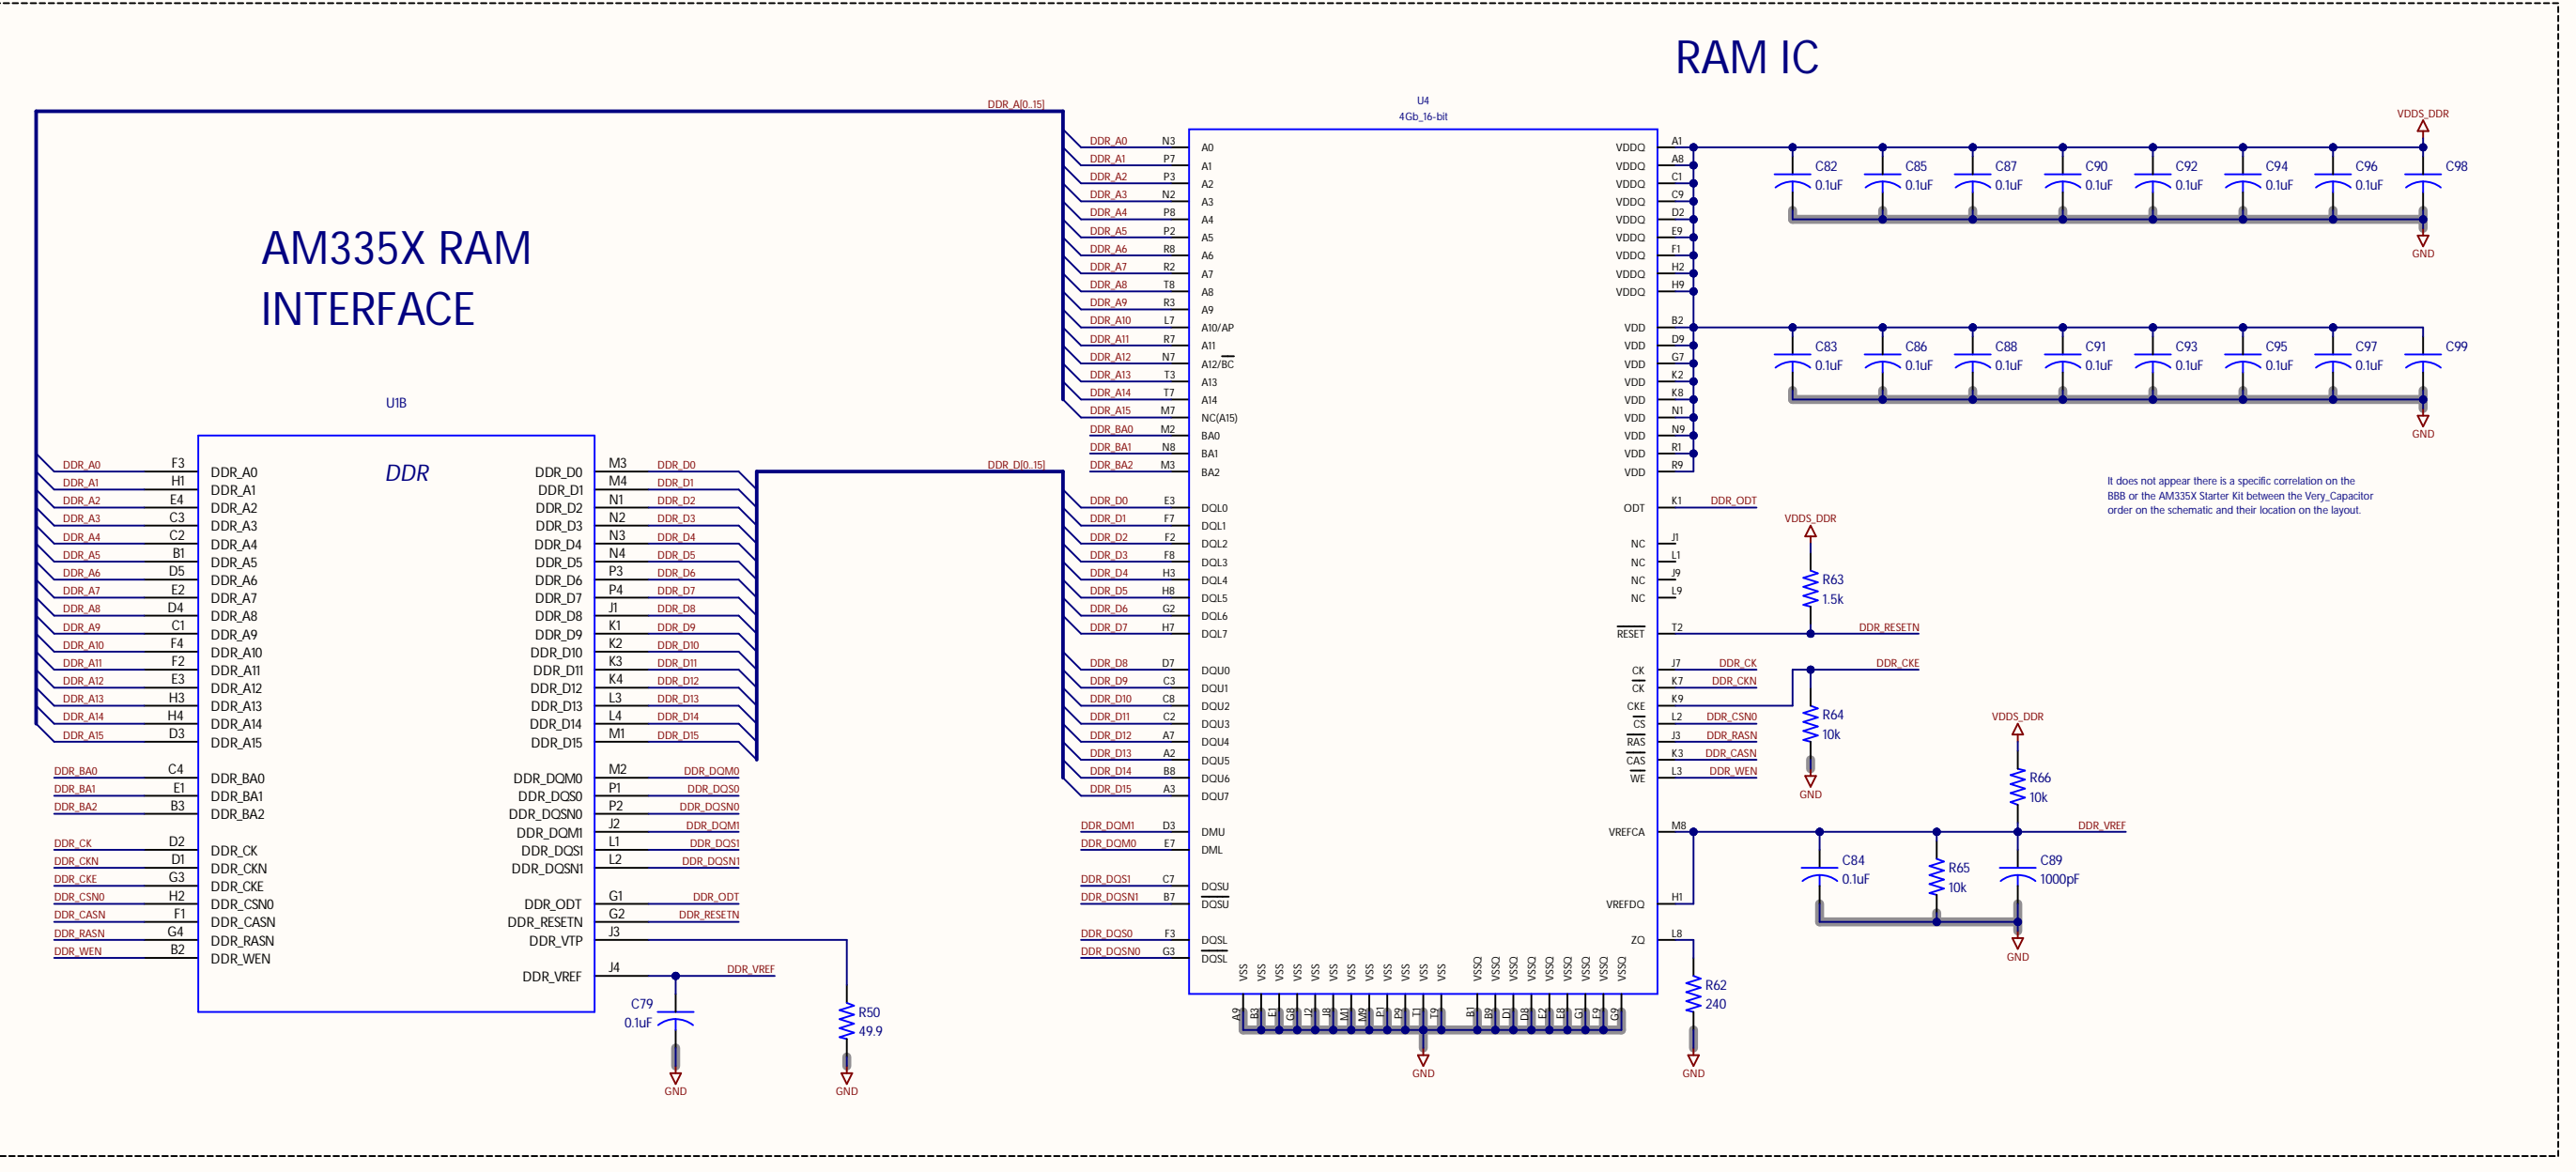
RAM IC

AM335X RAM INTERFACE

U1B

DDR

| | | | | | |
|---|---|---|---|---|---|
| DDR_A0 | F3 | DDR_A0 | DDR_D0 | M3 | DDR_D0 |
| DDR_A1 | H1 | DDR_A1 | DDR_D1 | M4 | DDR_D1 |
| DDR_A2 | E4 | DDR_A2 | DDR_D2 | N1 | DDR_D2 |
| DDR_A3 | C3 | DDR_A3 | DDR_D3 | N2 | DDR_D3 |
| DDR_A4 | C2 | DDR_A4 | DDR_D4 | N3 | DDR_D4 |
| DDR_A5 | B1 | DDR_A5 | DDR_D5 | N4 | DDR_D5 |
| DDR_A6 | D5 | DDR_A6 | DDR_D6 | P3 | DDR_D6 |
| DDR_A7 | E2 | DDR_A7 | DDR_D7 | P4 | DDR_D7 |
| DDR_A8 | D4 | DDR_A8 | DDR_D8 | J1 | DDR_D8 |
| DDR_A9 | C1 | DDR_A9 | DDR_D9 | K1 | DDR_D9 |
| DDR_A10 | F4 | DDR_A10 | DDR_D10 | K2 | DDR_D10 |
| DDR_A11 | F2 | DDR_A11 | DDR_D11 | K3 | DDR_D11 |
| DDR_A12 | E3 | DDR_A12 | DDR_D12 | K4 | DDR_D12 |
| DDR_A13 | H3 | DDR_A13 | DDR_D13 | L3 | DDR_D13 |
| DDR_A14 | H4 | DDR_A14 | DDR_D14 | L4 | DDR_D14 |
| DDR_A15 | D3 | DDR_A15 | DDR_D15 | M1 | DDR_D15 |
| DDR_BA0 | C4 | DDR_BA0 | DDR_DQM0 | M2 | DDR_DQM0 |
| DDR_BA1 | E1 | DDR_BA1 | DDR_DQS0 | P1 | DDR_DQS0 |
| DDR_BA2 | B3 | DDR_BA2 | DDR_DQSN0 | P2 | DDR_DQSN0 |
| DDR_CK | D2 | DDR_CK | DDR_DQM1 | J2 | DDR_DQM1 |
| DDR_CKN | D1 | DDR_CKN | DDR_DQS1 | L1 | DDR_DQS1 |
| DDR_CKE | G3 | DDR_CKE | DDR_DQSN1 | L2 | DDR_DQSN1 |
| DDR_CSN0 | H2 | DDR_CSN0 | DDR_ODT | G1 | DDR_ODT |
| DDR_CASN | F1 | DDR_CASN | DDR_RESETN | G2 | DDR_RESETN |
| DDR_RASN | G4 | DDR_RASN | DDR_VTP | J3 | |
| DDR_WEN | B2 | DDR_WEN | DDR_VREF | J4 | DDR_VREF |

DDR_A[0..15]
DDR_D[0..15]

C79 0.1uF
GND
R50 49.9
GND

U4
4Gb_16-bit

| | | | | | |
|---|---|---|---|---|---|
| DDR_A0 | N3 | A0 | VDDQ | A1 | |
| DDR_A1 | P7 | A1 | VDDQ | A8 | |
| DDR_A2 | P3 | A2 | VDDQ | C1 | |
| DDR_A3 | N2 | A3 | VDDQ | C9 | |
| DDR_A4 | P8 | A4 | VDDQ | D2 | |
| DDR_A5 | P2 | A5 | VDDQ | E9 | |
| DDR_A6 | R8 | A6 | VDDQ | F1 | |
| DDR_A7 | R2 | A7 | VDDQ | H2 | |
| DDR_A8 | T8 | A8 | VDDQ | H9 | |
| DDR_A9 | R3 | A9 | | | |
| DDR_A10 | L7 | A10/AP | VDD | B2 | |
| DDR_A11 | R7 | A11 | VDD | D9 | |
| DDR_A12 | N7 | A12/BC | VDD | G7 | |
| DDR_A13 | T3 | A13 | VDD | K2 | |
| DDR_A14 | T7 | A14 | VDD | K8 | |
| DDR_A15 | M7 | NC(A15) | VDD | N1 | |
| DDR_BA0 | M2 | BA0 | VDD | N9 | |
| DDR_BA1 | N8 | BA1 | VDD | R1 | |
| DDR_BA2 | M3 | BA2 | VDD | R9 | |
| DDR_D0 | E3 | DQL0 | ODT | K1 | DDR_ODT |
| DDR_D1 | F7 | DQL1 | NC | J1 | |
| DDR_D2 | F2 | DQL2 | NC | L1 | |
| DDR_D3 | F8 | DQL3 | NC | J9 | |
| DDR_D4 | H3 | DQL4 | NC | L9 | |
| DDR_D5 | H8 | DQL5 | RESET | T2 | DDR_RESETN |
| DDR_D6 | G2 | DQL6 | CK | J7 | DDR_CK |
| DDR_D7 | H7 | DQL7 | CK | K7 | DDR_CKN |
| DDR_D8 | D7 | DQU0 | CKE | K9 | DDR_CKE |
| DDR_D9 | C3 | DQU1 | CS | L2 | DDR_CSN0 |
| DDR_D10 | C8 | DQU2 | RAS | J3 | DDR_RASN |
| DDR_D11 | C2 | DQU3 | CAS | K3 | DDR_CASN |
| DDR_D12 | A7 | DQU4 | WE | L3 | DDR_WEN |
| DDR_D13 | A2 | DQU5 | VREFCA | M8 | DDR_VREF |
| DDR_D14 | B8 | DQU6 | VREFDQ | H1 | |
| DDR_D15 | A3 | DQU7 | ZQ | L8 | |
| DDR_DQM1 | D3 | DMU | | | |
| DDR_DQM0 | E7 | DML | | | |
| DDR_DQS1 | C7 | DQSU | | | |
| DDR_DQSN1 | B7 | DQSU | | | |
| DDR_DQS0 | F3 | DQSL | | | |
| DDR_DQSN0 | G3 | DQSL | | | |

VSS VSS VSS VSS VSS VSS VSS VSS VSS VSS VSS VSS VSSQ VSSQ VSSQ VSSQ VSSQ VSSQ VSSQ VSSQ VSSQ
A9 B3 E1 G8 J2 J8 M1 M9 P1 P9 T1 T9 B1 B9 D1 D8 E2 E8 F9 G1 G9
GND

VDDS_DDR
C82 0.1uF C85 0.1uF C87 0.1uF C90 0.1uF C92 0.1uF C94 0.1uF C96 0.1uF C98
GND
C83 0.1uF C86 0.1uF C88 0.1uF C91 0.1uF C93 0.1uF C95 0.1uF C97 0.1uF C99
GND

It does not appear there is a specific correlation on the BBB or the AM335X Starter Kit between the Very_Capacitor order on the schematic and their location on the layout.

VDDS_DDR
R63 1.5k
R64 10k
GND
VDDS_DDR
R66 10k
C84 0.1uF
R65 10k
C89 1000pF
GND
R62 240
GND